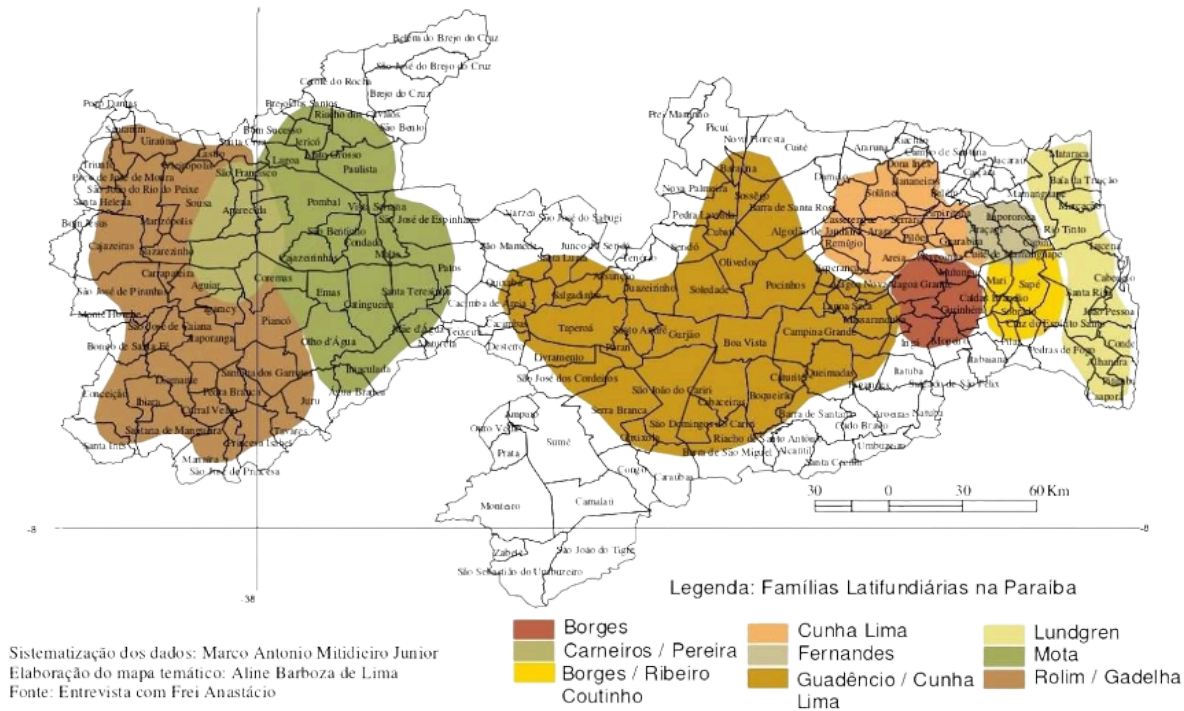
Belém do Brejo do Cruz
São José do Brejo do Cruz
Catolé do Rocha
Brejo do Cruz
Brejo dos Santos
Riacho dos Cavalos
São Bento
Poço Dantas
Bom Sucesso
Jericó
Mato Grosso
Paulista
Uiraúna
Triunfo
Santa Helena
Sousa
São Francisco
Aparecida
Pombal
São José de Espinharas
Cajazeiras
Marizópolis
Nazarezinho
São Bentinho
Condado
Malta
Carrapateira
Aguiar
Coremas
Emas
Catingueira
Santa Teresinha
Patos
São José de Piranhas
Monte Horebe
São José de Caiana
Itaporanga
Piancó
Olho d'Água
Bonito de Santa Fé
Diamante
Pedra Branca
Curral Velho
Santana dos Garrotes
Imaculada
Água Branca
Conceição
Ibiara
Santana de Mangueira
Juru
Tavares
Princesa Isabel
Santa Inês
Manaíra
São José de Princesa
Pres. Marmino
Picuí
Nova Floresta
Cuité
Nova Palmeira
Pedra Lavrada
Baraúna
Sossego
Cubati
Barra de Santa Rosa
Algodão de Jandaíra
Remígio
Olivedos
Soledade
Pocinhos
São José do Sabugi
Junco do Seridó
Santa Luzia
São Mamede
Salgadinho
Juazeirinho
Taperoá
Santo André
Gurjão
Boa Vista
Campina Grande
Livramento
Desterro
São José dos Cordeiros
São João do Cariri
Serra Branca
Cabaceiras
Boqueirão
Queimadas
Caturité
Coxixola
São Domingos do Cariri
Riacho de Santo Antônio
Barra de São Miguel
Barra de Santana
Alcantil
Santa Cecília
Umbuzeiro
Aroeiras
Natuba
Gado Bravo
Itatuba
Salgado de São Félix
Itabaiana
Araruna
Campo de Santana
Dona Inês
Bananeiras
Solânea
Casserengue
Serraria
Arara
Pilões
Areia
Guarabira
Alagoa Nova
Lagoa Seca
Massaranduba
Lagoa Grande
Caldas Brandão
Mulungu
Ingá
Mogeiro
Gurinhém
Mari
Sapé
Sobrado
Cruz do Espírito Santo
Pilar
Mataraca
Baía da Traição
Mamanguape
Marcação
Rio Tinto
Itapororoca
Araçagi
Capim
Lucena
Cabedelo
Santa Rita
João Pessoa
Conde
Alhandra
Pitimbu
Caaporã
Pedras de Fogo
Amparo
Ouro Velho
Prata
Sumé
Congo
Caraúbas
Camalaú
Monteiro
Zabelê
São João do Tigre
São Sebastião do Umbuzeiro
30 0 30 60 Km
-8
-38
Legenda: Famílias Latifundiárias na Paraíba
Borges
Carneiros / Pereira
Borges / Ribeiro Coutinho
Cunha Lima
Fernandes
Guadêncio / Cunha Lima
Lundgren
Mota
Rolim / Gadelha
Sistematização dos dados: Marco Antonio Mitidieiro Junior
Elaboração do mapa temático: Aline Barboza de Lima
Fonte: Entrevista com Frei Anastácio